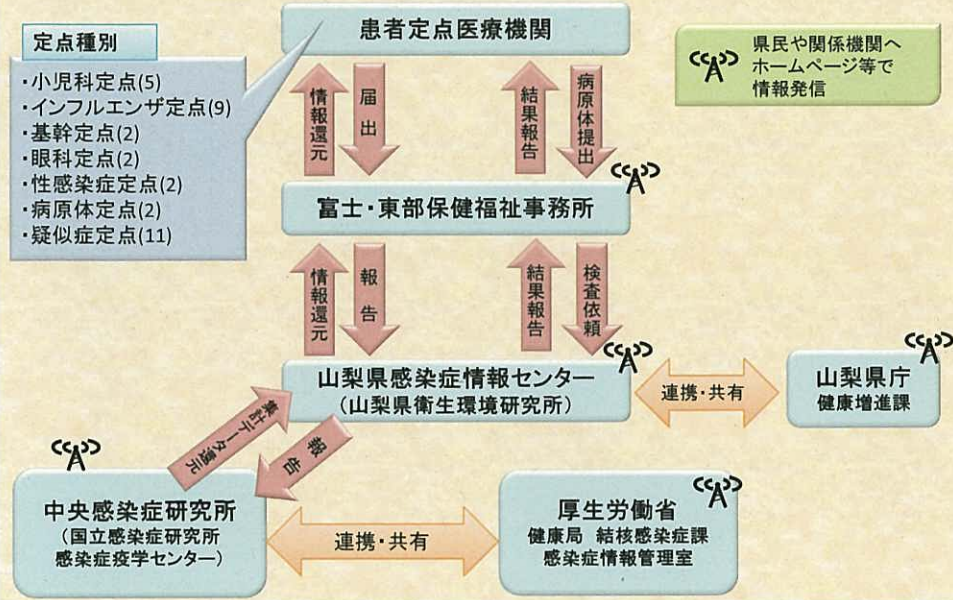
定点種別

・小児科定点(5)
・インフルエンザ定点(9)
・基幹定点(2)
・眼科定点(2)
・性感染症定点(2)
・病原体定点(2)
・疑似症定点(11)

患者定点医療機関

県民や関係機関へ
ホームページ等で
情報発信

情報還元

届出

結果報告

病原体提出

富士・東部保健福祉事務所

情報還元

報告

結果報告

検査依頼

山梨県感染症情報センター
(山梨県衛生環境研究所)

連携・共有

山梨県庁
健康増進課

集計データ還元

報告

中央感染症研究所
(国立感染症研究所
感染症疫学センター)

連携・共有

厚生労働省
健康局　結核感染症課
感染症情報管理室